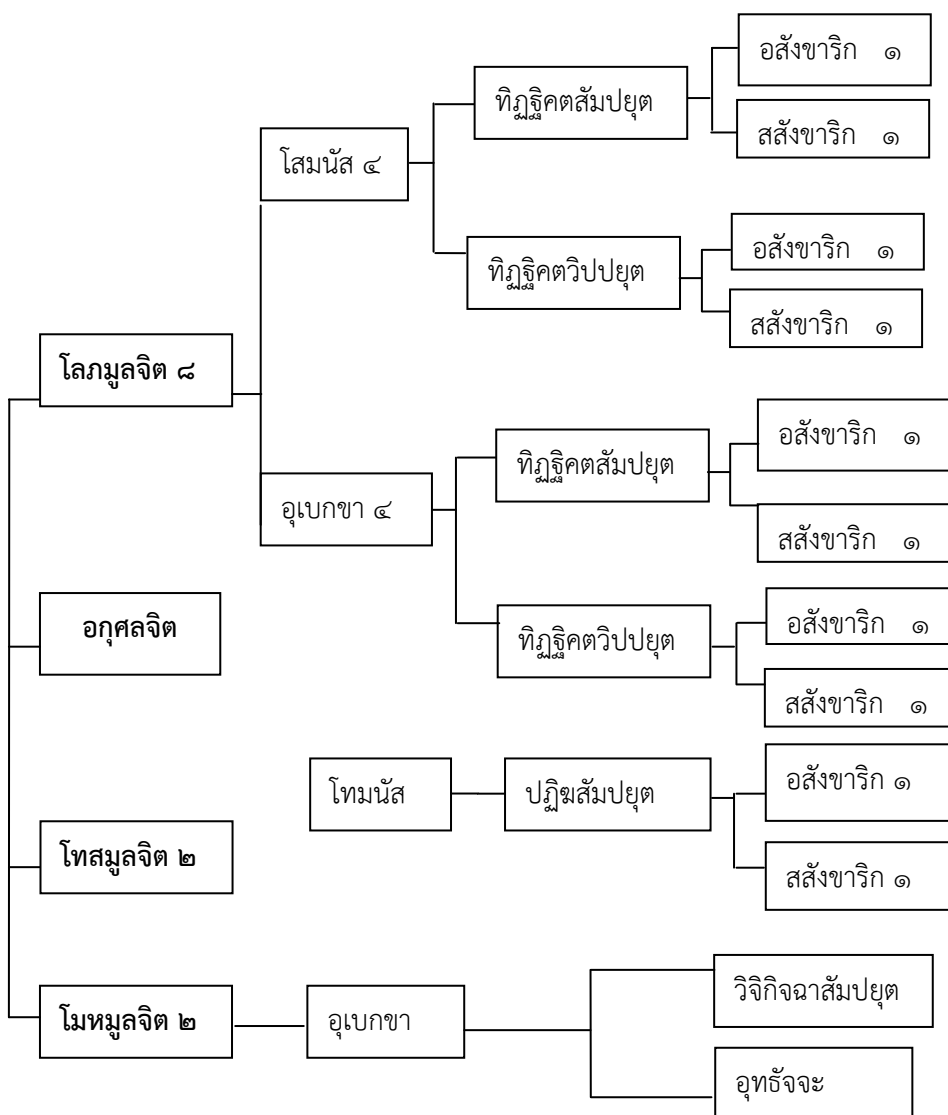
อกุศลจิต

โลภมูลจิต ๘

โสมนัส ๔

ทิฏฐิคตสัมปยุต

อสังขาริก ๑

สสังขาริก ๑

ทิฏฐิคตวิปปยุต

อสังขาริก ๑

สสังขาริก ๑

อุเบกขา ๔

ทิฏฐิคตสัมปยุต

อสังขาริก ๑

สสังขาริก ๑

ทิฏฐิคตวิปปยุต

อสังขาริก ๑

สสังขาริก ๑

โทสมูลจิต ๒

โทมนัส

ปฏิฆสัมปยุต

อสังขาริก ๑

สสังขาริก ๑

โมหมูลจิต ๒

อุเบกขา

วิจิกิจฉาสัมปยุต

อุทธัจจะ